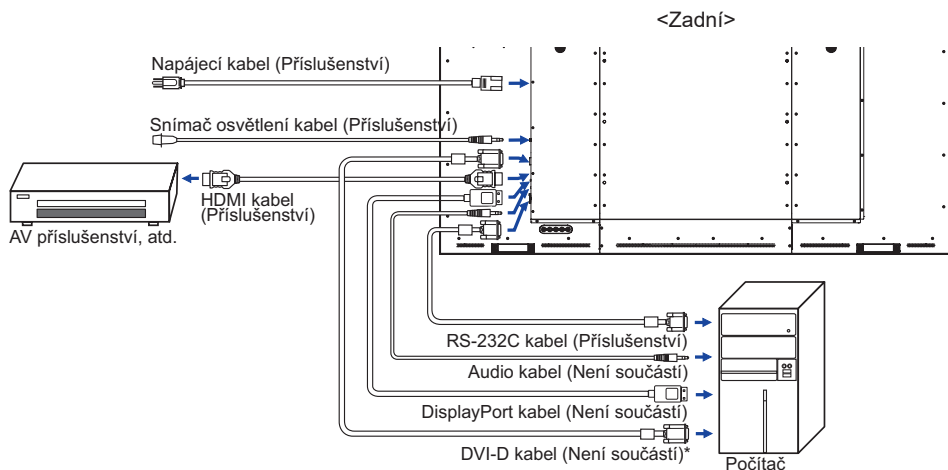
<Zadní>

Napájecí kabel (Příslušenství)

Snímač osvětlení kabel (Příslušenství)

HDMI kabel (Příslušenství)

AV příslušenství, atd.

RS-232C kabel (Příslušenství)

Audio kabel (Není součástí)

DisplayPort kabel (Není součástí)

DVI-D kabel (Není součástí)*

Počítač